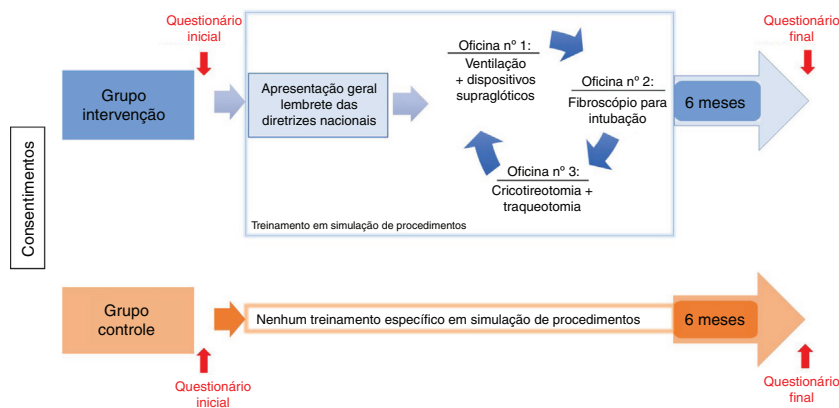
Consentimentos

Questionário inicial

Grupo intervenção

Apresentação geral lembrete das diretrizes nacionais

Oficina nº 1:
Ventilação + dispositivos supraglóticos

Oficina nº 2:
Fibroscópio para intubação

Oficina nº 3:
Cricotireotomia + traqueotomia

Treinamento em simulação de procedimentos

Questionário final

6 meses

Grupo controle

Nenhum treinamento específico em simulação de procedimentos

6 meses

Questionário inicial

Questionário final